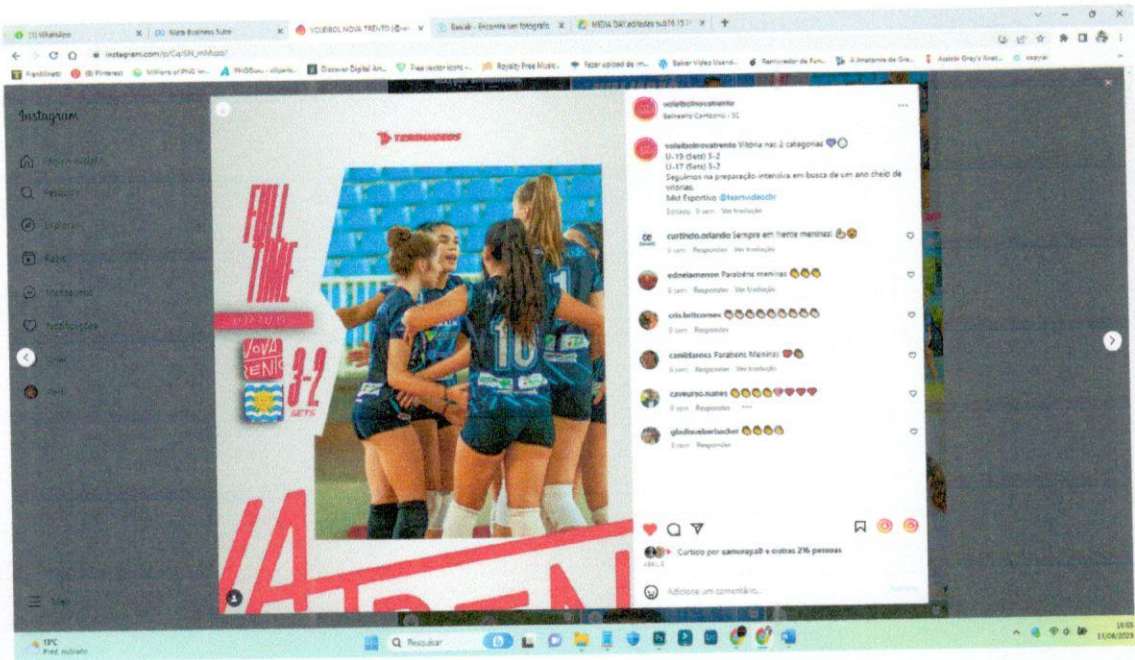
(1) WhatsApp
Meta Business Suite
VOLEIBOL NOVA TRENTO (@vol
Canva - Encontre um fotógrafo
MEDIA DAY atletas sub16 15
instagram.com/p/Cq5N_mMozo/
Instagram
Página inicial
Pesquisa
Explorar
Reels
Mensagens
Notificações
Criar
Perfil
Mais
TEAMVIDEOS
FULL TIME
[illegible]
NOVA TRENTO
3-2
SETS
10
1
voleibolnovatrento
Balneário Camboriú - SC
voleibolnovatrento Vitória nas 2 categorias 💜
U-19 (Sets) 3-2
U-17 (Sets) 3-2
Seguimos na preparação intensiva em busca de um ano cheio de vitórias.
Mkt Esportivo @teamvideosbr
Editado · 3 sem · Ver tradução
curtindo.orlando Sempre em frente meninas 👏
3 sem · Responder · Ver tradução
ednelamenon Parabéns meninas 👏👏👏
3 sem · Responder · Ver tradução
cris.britcornes 👏👏👏👏👏👏👏👏👏
3 sem · Responder
camildaross Parabens Meninas ❤️👏
3 sem · Responder · Ver tradução
caveurso.nunes 👏👏👏👏❤️❤️❤️
3 sem · Responder
gladisueberlacher 👏👏👏👏
3 sem · Responder
Curtido por samuraga8 e outras 216 pessoas
Adicione um comentário...
Publicar
19°C
Pred. nublado
Pesquisar
13/04/2023